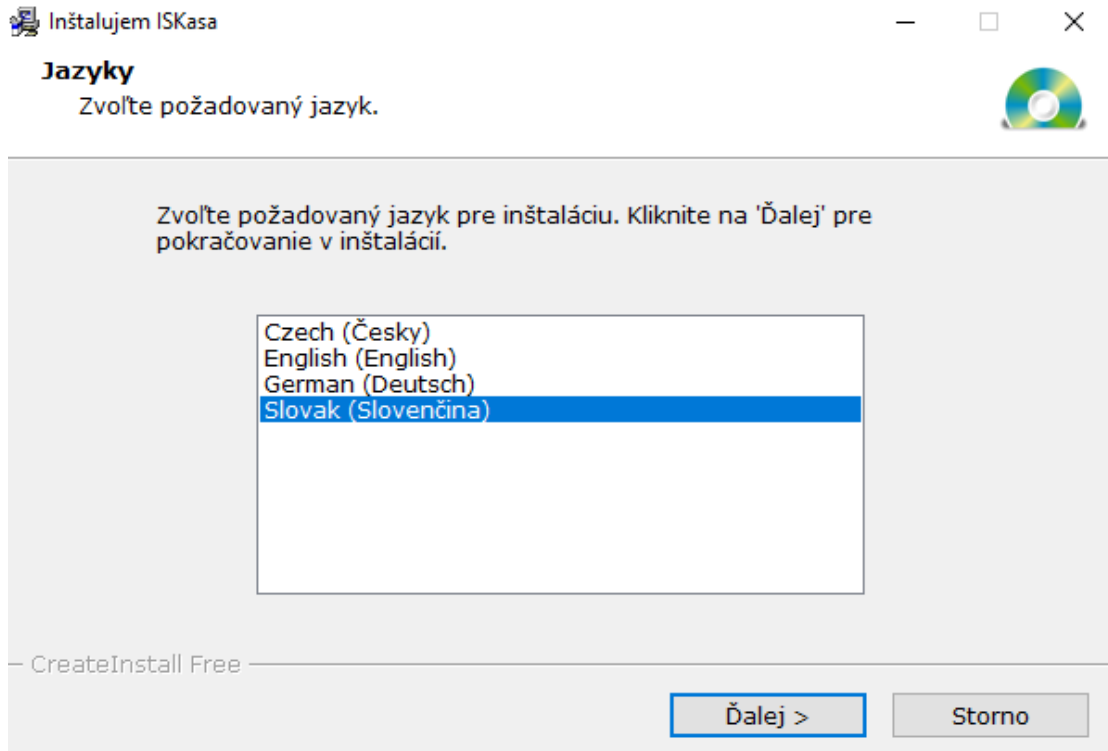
Inštalujem ISKasa

Jazyky
Zvoľte požadovaný jazyk.

Zvoľte požadovaný jazyk pre inštaláciu. Kliknite na 'Ďalej' pre pokračovanie v inštalácií.

Czech (Česky)
English (English)
German (Deutsch)
Slovak (Slovenčina)

CreateInstall Free

Ďalej >
Storno